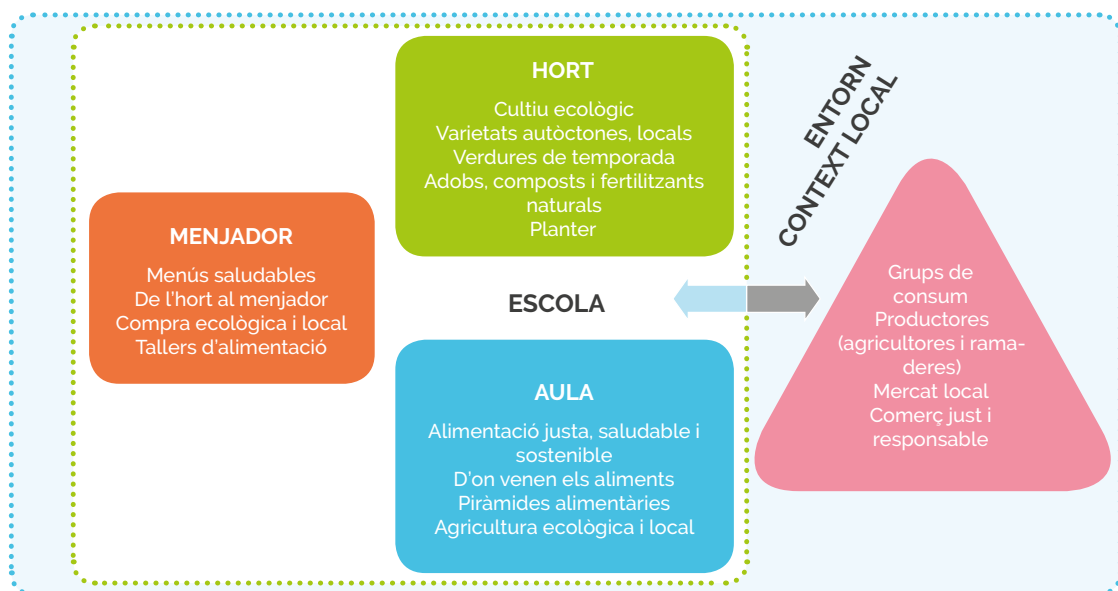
HORT

Cultiu ecològic
Varietats autòctones, locals
Verdures de temporada
Adobs, composts i fertilitzants naturals
Planter

MENJADOR

Menús saludables
De l'hort al menjador
Compra ecològica i local
Tallers d'alimentació

ESCOLA

AULA

Alimentació justa, saludable i sostenible
D'on venen els aliments
Piràmides alimentàries
Agricultura ecològica i local

ENTORN
CONTEXT LOCAL

Grups de consum
Productores (agricultores i ramaderes)
Mercat local
Comerç just i responsable